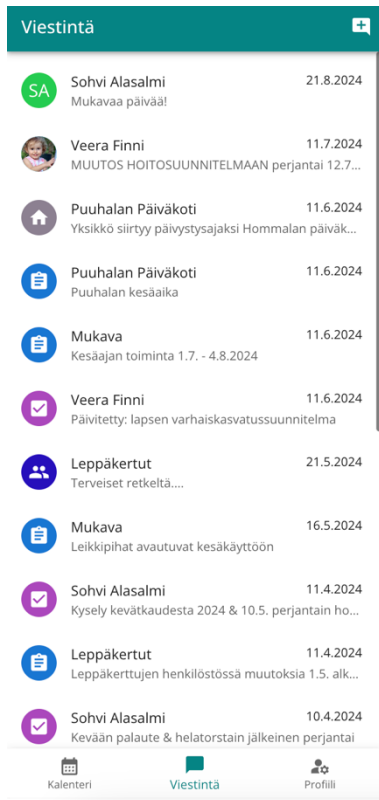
Viestintä

SA Sohvi Alasalmi 21.8.2024
Mukavaa päivää!

Veera Finni 11.7.2024
MUUTOS HOITOSUUNNITELMAAN perjantai 12.7...

Puuhalan Päiväkoti 11.6.2024
Yksikkö siirtyy päivystysajaksi Hommalan päiväk...

Puuhalan Päiväkoti 11.6.2024
Puuhalan kesäaika

Mukava 11.6.2024
Kesäajan toiminta 1.7. - 4.8.2024

Veera Finni 11.6.2024
Päivitetty: lapsen varhaiskasvatussuunnitelma

Leppäkertut 21.5.2024
Terveiset retkeltä....

Mukava 16.5.2024
Leikkipihat avautuvat kesäkäyttöön

Sohvi Alasalmi 11.4.2024
Kysely kevätkaudesta 2024 & 10.5. perjantain ho...

Leppäkertut 11.4.2024
Leppäkerttujen henkilöstössä muutoksia 1.5. alk...

Sohvi Alasalmi 10.4.2024
Kevään palaute & helatorstain jälkeinen perjantai

Kalenteri Viestintä Profiili